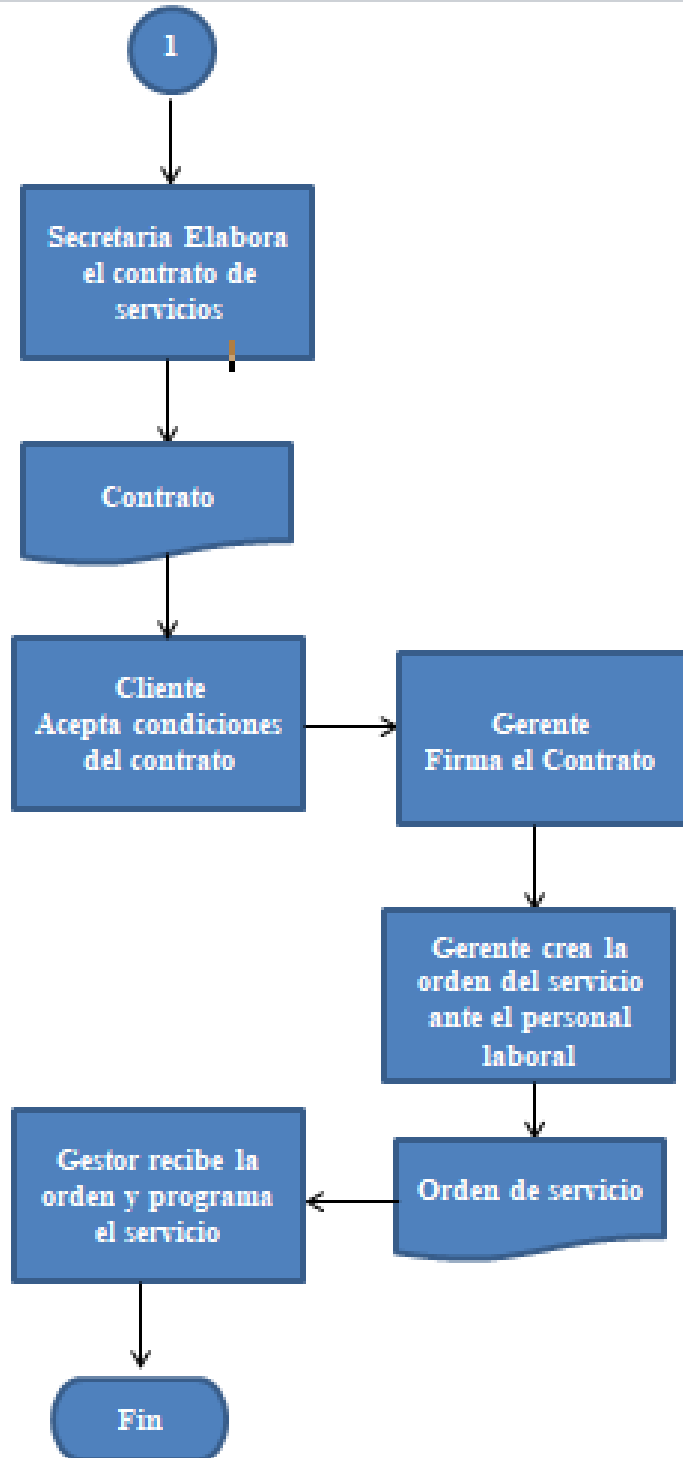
1

Secretaria Elabora el contrato de servicios

Contrato

Cliente Acepta condiciones del contrato

Gerente Firma el Contrato

Gerente crea la orden del servicio ante el personal laboral

Orden de servicio

Gestor recibe la orden y programa el servicio

Fin